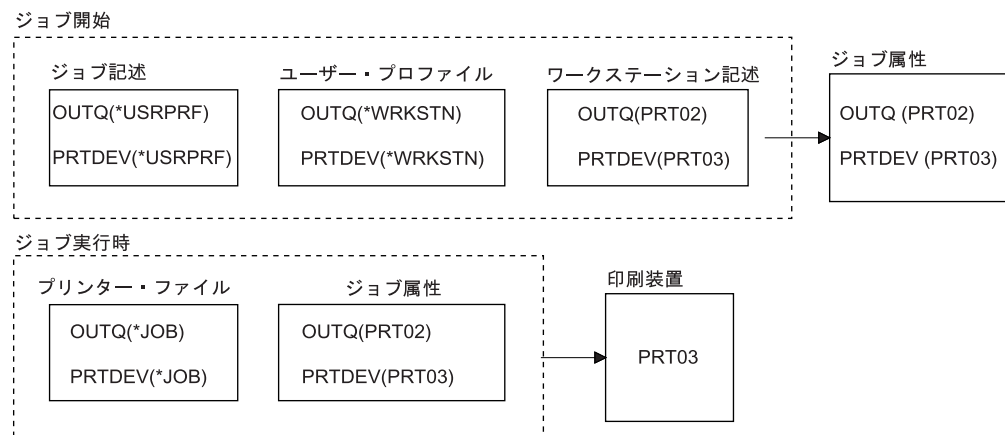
ジョブ開始

ジョブ記述
OUTQ(*USRPRF)
PRTDEV(*USRPRF)

ユーザー・プロファイル
OUTQ(*WRKSTN)
PRTDEV(*WRKSTN)

ワークステーション記述
OUTQ(PRT02)
PRTDEV(PRT03)

ジョブ属性
OUTQ (PRT02)
PRTDEV (PRT03)

ジョブ実行時

プリンター・ファイル
OUTQ(*JOB)
PRTDEV(*JOB)

ジョブ属性
OUTQ(PRT02)
PRTDEV(PRT03)

印刷装置
PRT03